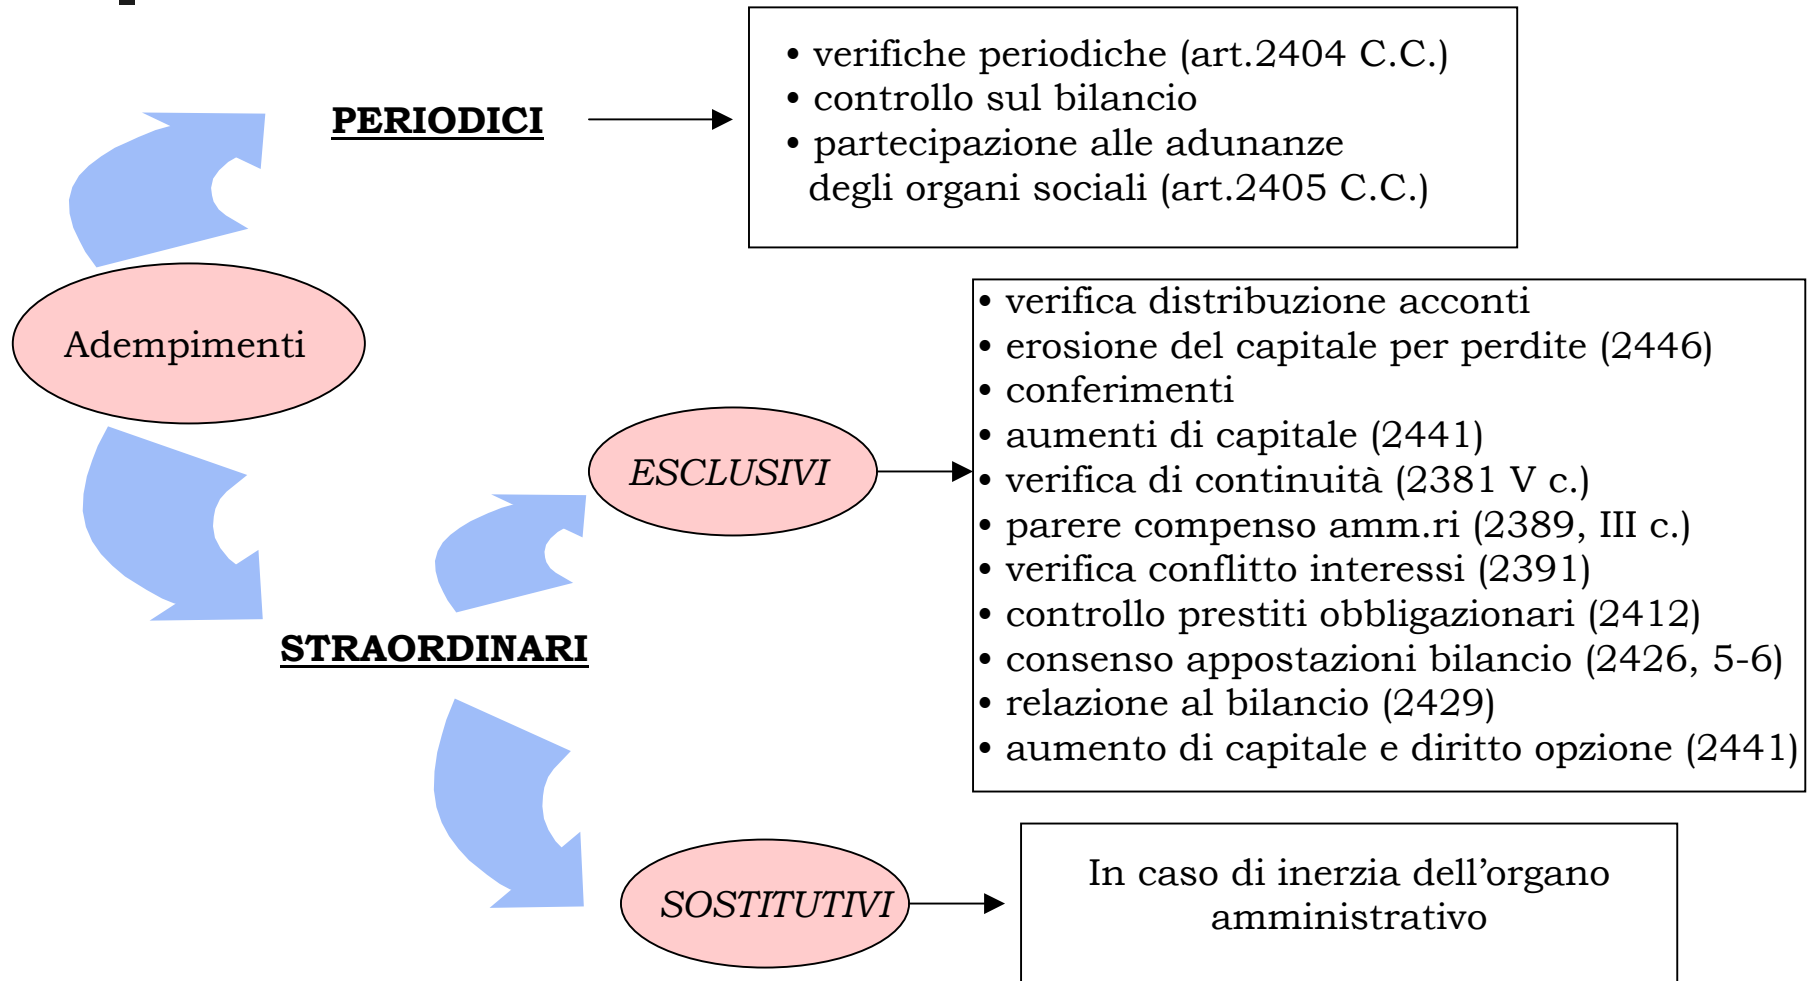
PERIODICI

• verifiche periodiche (art.2404 C.C.)
• controllo sul bilancio
• partecipazione alle adunanze degli organi sociali (art.2405 C.C.)

Adempimenti

• verifica distribuzione acconti
• erosione del capitale per perdite (2446)
• conferimenti
• aumenti di capitale (2441)
• verifica di continuità (2381 V c.)
• parere compenso amm.ri (2389, III c.)
• verifica conflitto interessi (2391)
• controllo prestiti obbligazionari (2412)
• consenso appostazioni bilancio (2426, 5-6)
• relazione al bilancio (2429)
• aumento di capitale e diritto opzione (2441)

ESCLUSIVI

STRAORDINARI

SOSTITUTIVI

In caso di inerzia dell'organo amministrativo